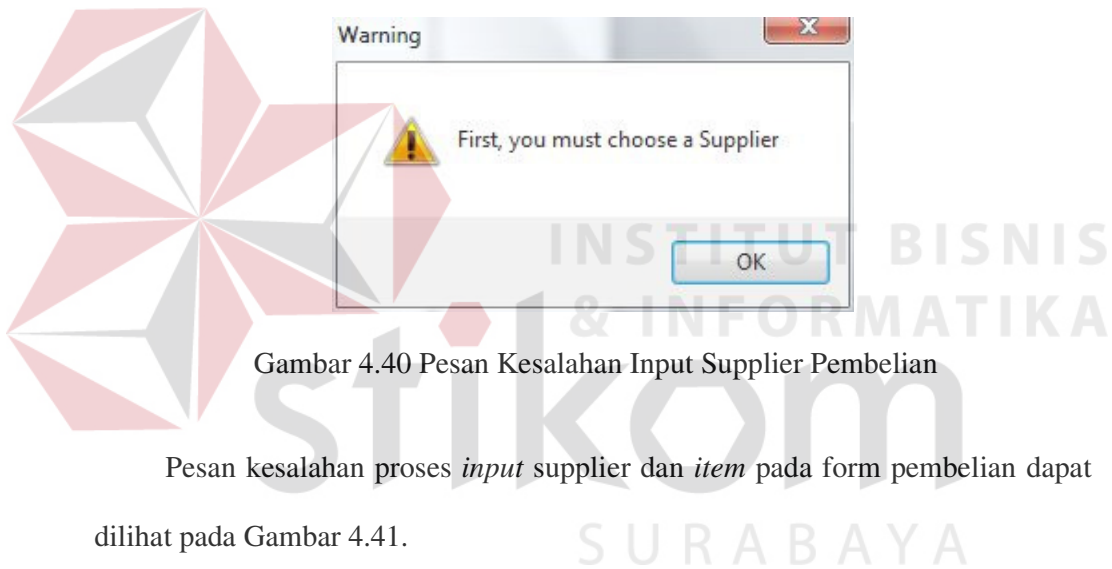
Warning

First, you must choose a Supplier

OK

INSTITUT BISNIS
& INFORMATIKA

Gambar 4.40 Pesan Kesalahan Input Supplier Pembelian

stikom

Pesan kesalahan proses *input* supplier dan *item* pada form pembelian dapat dilihat pada Gambar 4.41.

SURABAYA